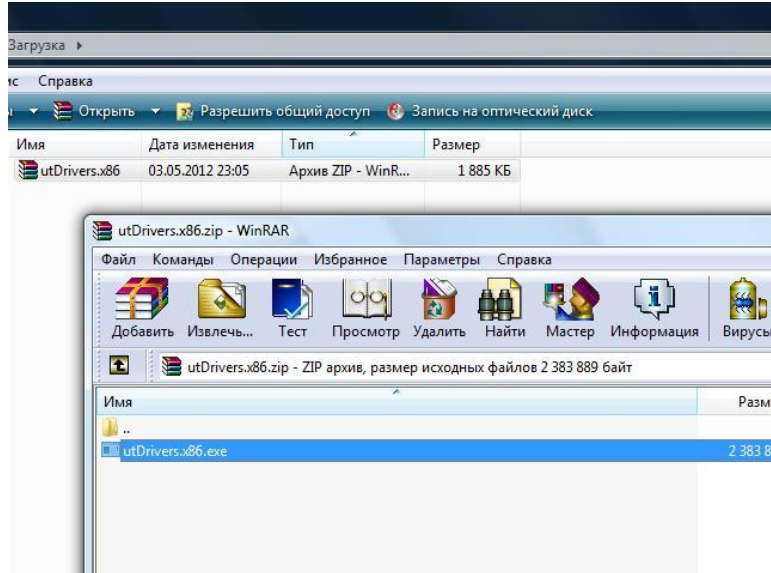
Загрузка ▸

ис Справка

▾ Открыть ▾ Разрешить общий доступ Запись на оптический диск

| Имя | Дата изменения | Тип | Размер |
|---|---|---|---|
| utDrivers.x86 | 03.05.2012 23:05 | Архив ZIP - WinR... | 1 885 КБ |

utDrivers.x86.zip - WinRAR

Файл Команды Операции Избранное Параметры Справка

Добавить Извлечь... Тест Просмотр Удалить Найти Мастер Информация Вирусы

utDrivers.x86.zip - ZIP архив, размер исходных файлов 2 383 889 байт

| Имя | Разм |
|---|---|
| .. | |
| utDrivers.x86.exe | 2 383 8 |